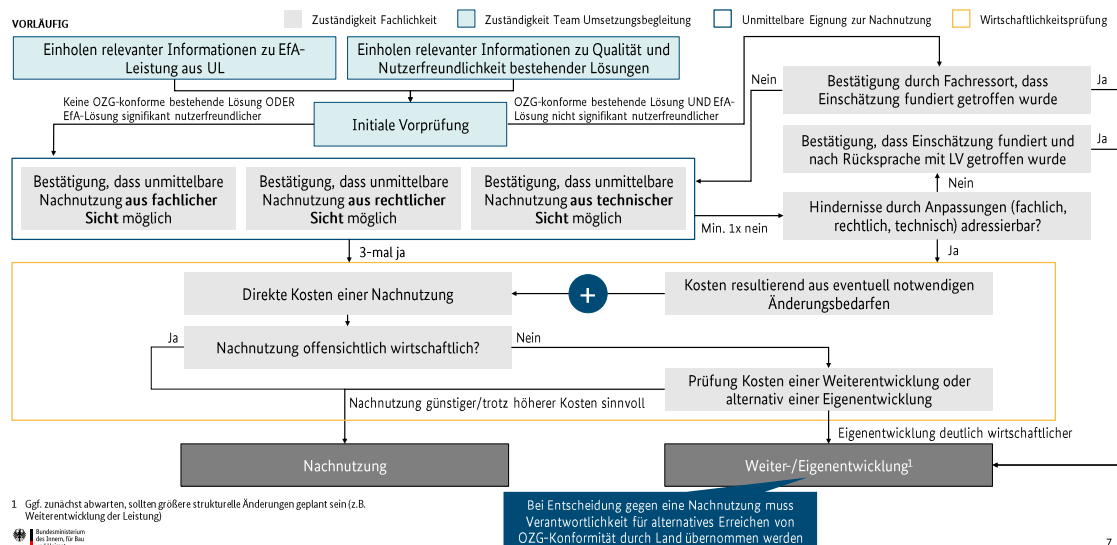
VORLÄUFIG

Zuständigkeit Fachlichkeit
Zuständigkeit Team Umsetzungsbegleitung
Unmittelbare Eignung zur Nachnutzung
Wirtschaftlichkeitsprüfung

Einholen relevanter Informationen zu EfA-Leistung aus UL

Einholen relevanter Informationen zu Qualität und Nutzerfreundlichkeit bestehender Lösungen

Keine OZG-konforme bestehende Lösung ODER EfA-Lösung signifikant nutzerfreundlicher

Initiale Vorprüfung

OZG-konforme bestehende Lösung UND EfA-Lösung nicht signifikant nutzerfreundlicher

Nein

Bestätigung durch Fachressort, dass Einschätzung fundiert getroffen wurde

Ja

Bestätigung, dass Einschätzung fundiert und nach Rücksprache mit LV getroffen wurde

Ja

Nein

Bestätigung, dass unmittelbare Nachnutzung **aus fachlicher Sicht** möglich

Bestätigung, dass unmittelbare Nachnutzung **aus rechtlicher Sicht** möglich

Bestätigung, dass unmittelbare Nachnutzung **aus technischer Sicht** möglich

Min. 1x nein

Hindernisse durch Anpassungen (fachlich, rechtlich, technisch) adressierbar?

Ja

3-mal ja

Direkte Kosten einer Nachnutzung

+

Kosten resultierend aus eventuell notwendigen Änderungsbedarfen

Ja

Nachnutzung offensichtlich wirtschaftlich?

Nein

Prüfung Kosten einer Weiterentwicklung oder alternativ einer Eigenentwicklung

Nachnutzung günstiger/trotz höherer Kosten sinnvoll

Eigenentwicklung deutlich wirtschaftlicher

Nachnutzung

Weiter-/Eigenentwicklung$^1$

Bei Entscheidung gegen eine Nachnutzung muss Verantwortlichkeit für alternatives Erreichen von OZG-Konformität durch Land übernommen werden

1 Ggf. zunächst abwarten, sollten größere strukturelle Änderungen geplant sein (z.B. Weiterentwicklung der Leistung)

Bundesministerium des Innern, für Bau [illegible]

7